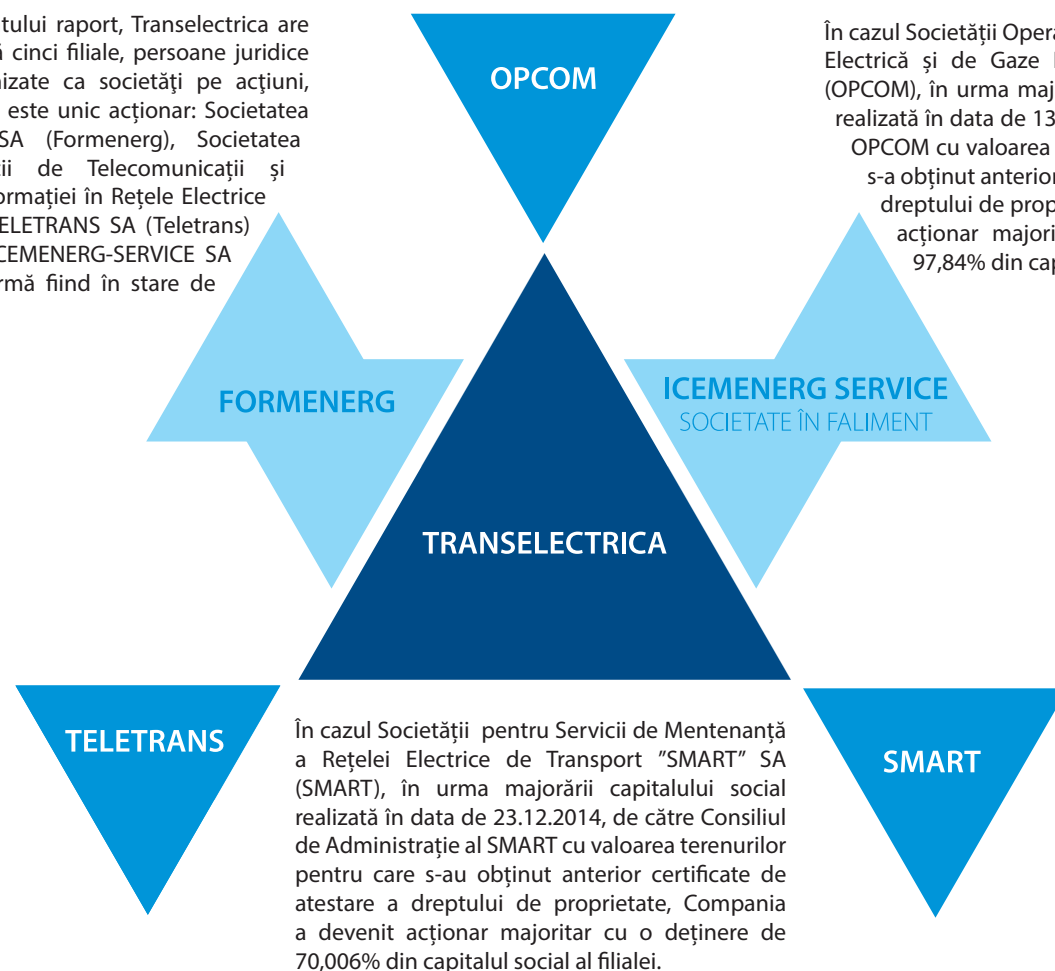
tului raport, Transelectrica are
ă cinci filiale, persoane juridice
nizate ca societăţi pe acţiuni,
este unic acționar: Societatea
SA (Formenerg), Societatea
ii de Telecomunicaţii şi
ormaţiei în Reţele Electrice
ELETRANS SA (Teletrans)
CEMENERG-SERVICE SA
rmă fiind în stare de

OPCOM

În cazul Societăţii Opera
Electrică şi de Gaze
(OPCOM), în urma maj
realizată în data de 13
OPCOM cu valoarea
s-a obţinut anterio
dreptului de prop
acţionar majori
97,84% din cap

FORMENERG

ICEMENERG SERVICE
SOCIETATE ÎN FALIMENT

TRANSELECTRICA

TELETRANS

În cazul Societăţii pentru Servicii de Mentenanţă a Reţelei Electrice de Transport "SMART" SA (SMART), în urma majorării capitalului social realizată în data de 23.12.2014, de către Consiliul de Administraţie al SMART cu valoarea terenurilor pentru care s-au obţinut anterior certificate de atestare a dreptului de proprietate, Compania a devenit acţionar majoritar cu o deţinere de 70,006% din capitalul social al filialei.

SMART